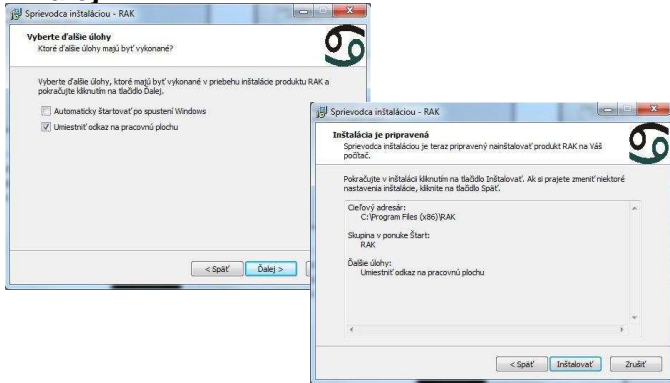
Sprievodca inštaláciou - RAK

Vyberte ďalšie úlohy
Ktoré ďalšie úlohy majú byť vykonané?

Vyberte ďalšie úlohy, ktoré majú byť vykonané v priebehu inštalácie produktu RAK a pokračujte kliknutím na tlačidlo Ďalej.

Automaticky štartovať po spustení Windows

Umiestniť odkaz na pracovnú plochu

< Späť
Ďalej >

Sprievodca inštaláciou - RAK

Inštalácia je pripravená
Sprievodca inštaláciou je teraz pripravený nainštalovať produkt RAK na Váš počítač.

Pokračujte v inštalácii kliknutím na tlačidlo Inštalovať. Ak si prajete zmeniť niektoré nastavenia inštalácie, kliknite na tlačidlo Späť.

Cieľový adresár:
C:\Program Files (x86)\RAK

Skupina v ponuke Štart:
RAK

Ďalšie úlohy:
Umiestniť odkaz na pracovnú plochu

< Späť
Inštalovať
Zrušiť